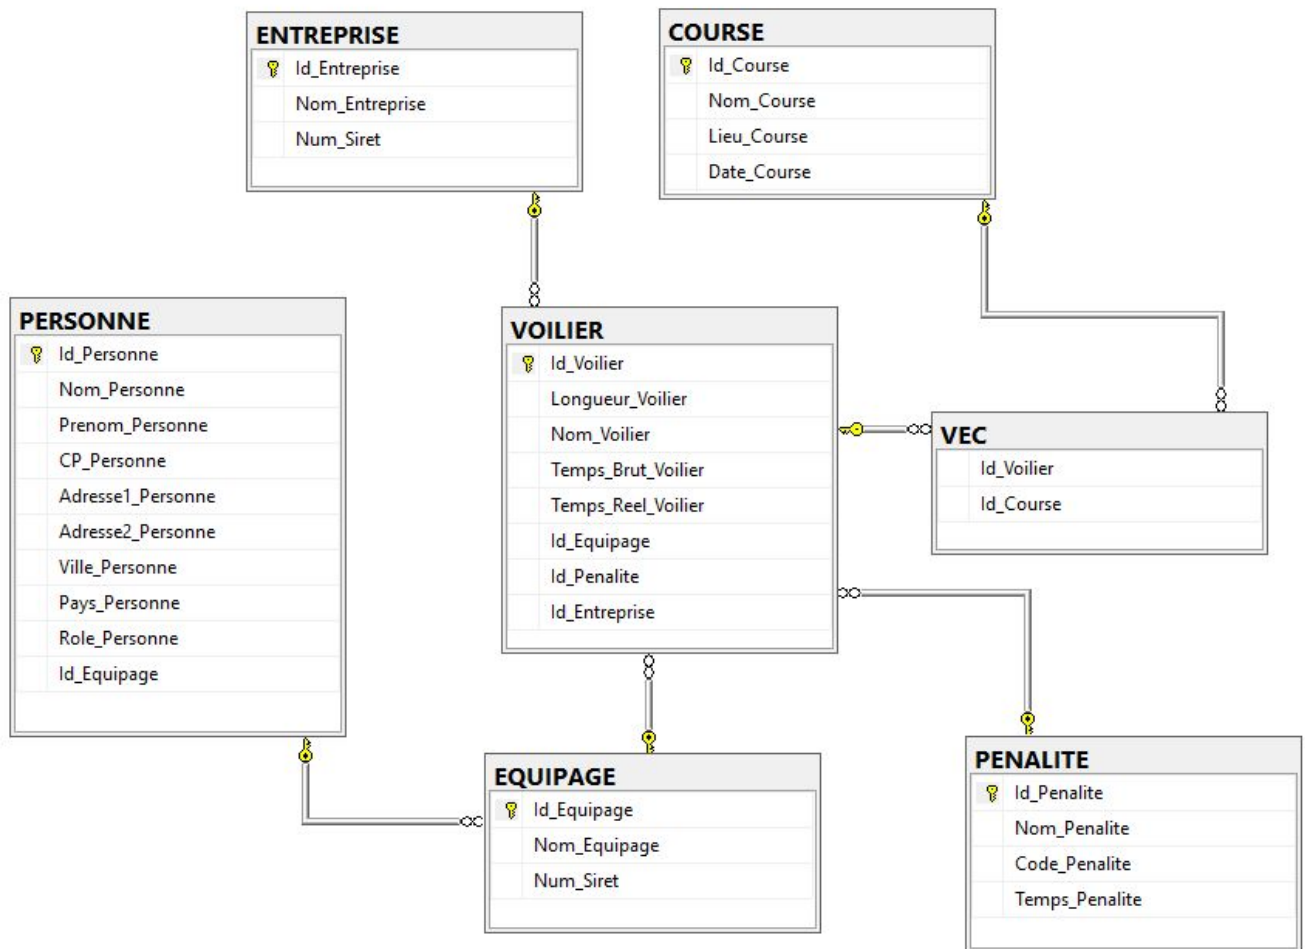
ENTREPRISE
Id_Entreprise
Nom_Entreprise
Num_Siret

COURSE
Id_Course
Nom_Course
Lieu_Course
Date_Course

PERSONNE
Id_Personne
Nom_Personne
Prenom_Personne
CP_Personne
Adresse1_Personne
Adresse2_Personne
Ville_Personne
Pays_Personne
Role_Personne
Id_Equipage

VOILIER
Id_Voilier
Longueur_Voilier
Nom_Voilier
Temps_Brut_Voilier
Temps_Reel_Voilier
Id_Equipage
Id_Penalite
Id_Entreprise

VEC
Id_Voilier
Id_Course

EQUIPAGE
Id_Equipage
Nom_Equipage
Num_Siret

PENALITE
Id_Penalite
Nom_Penalite
Code_Penalite
Temps_Penalite